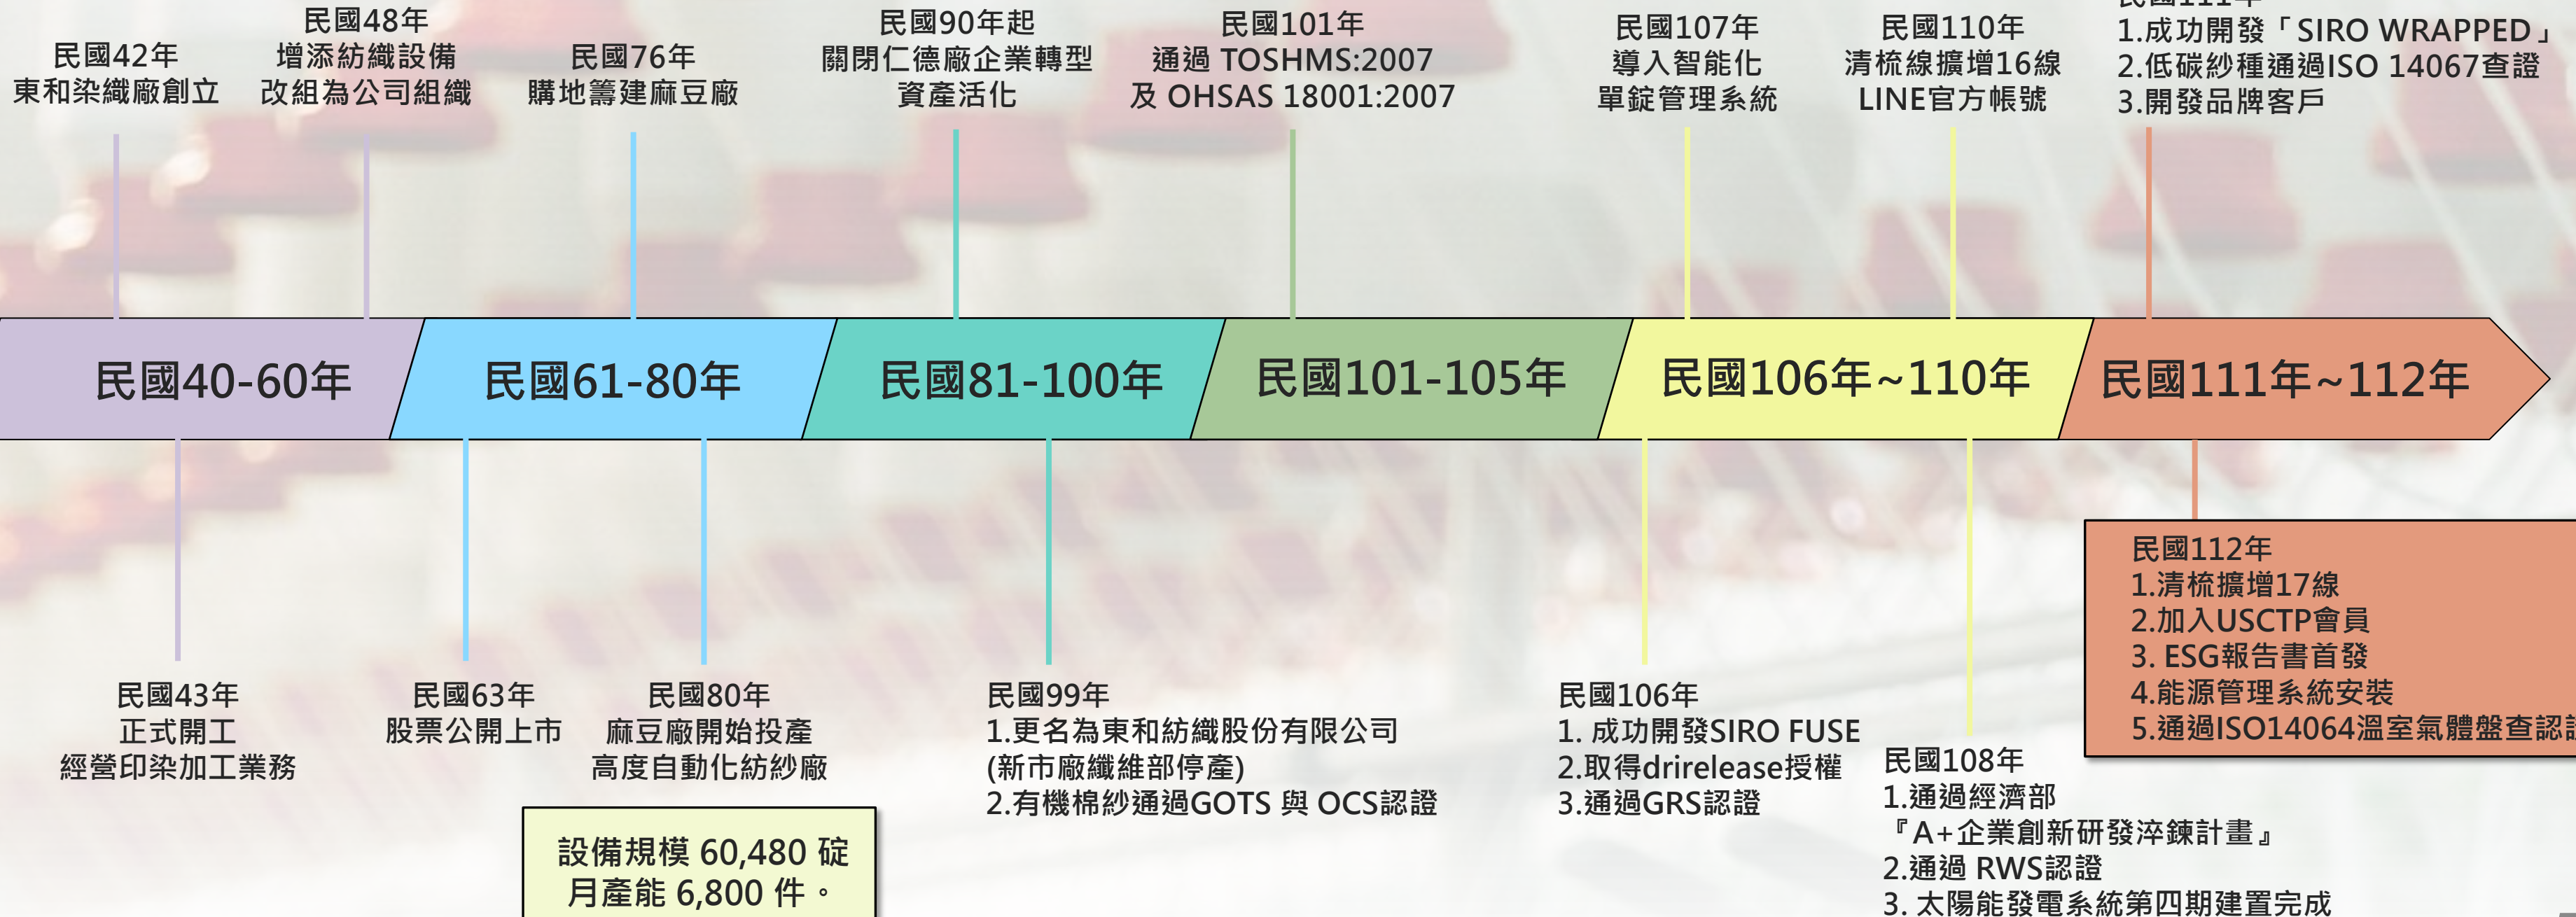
民國42年
東和染織廠創立

民國48年
增添紡織設備
改組為公司組織

民國76年
購地籌建麻豆廠

民國90年起
關閉仁德廠企業轉型
資產活化

民國101年
通過 TOSHMS:2007
及 OHSAS 18001:2007

民國107年
導入智能化
單錠管理系統

民國110年
清梳線擴增16線
LINE官方帳號

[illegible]
1.成功開發「SIRO WRAPPED」
2.低碳紗種通過ISO 14067查證
3.開發品牌客戶

民國40-60年

民國61-80年

民國81-100年

民國101-105年

民國106年~110年

民國111年~112年

民國43年
正式開工
經營印染加工業務

民國63年
股票公開上市

民國80年
麻豆廠開始投產
高度自動化紡紗廠

設備規模 60,480 碇
月產能 6,800 件。

民國99年
1.更名為東和紡織股份有限公司
(新市廠纖維部停產)
2.有機棉紗通過GOTS 與 OCS認證

民國106年
1. 成功開發SIRO FUSE
2.取得drirelease授權
3.通過GRS認證

民國108年
1.通過經濟部
『A+企業創新研發淬鍊計畫』
2.通過 RWS認證
3. 太陽能發電系統第四期建置完成

民國112年
1.清梳擴增17線
2.加入USCTP會員
3. ESG報告書首發
4.能源管理系統安裝
5.通過ISO14064溫室氣體盤查認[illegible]